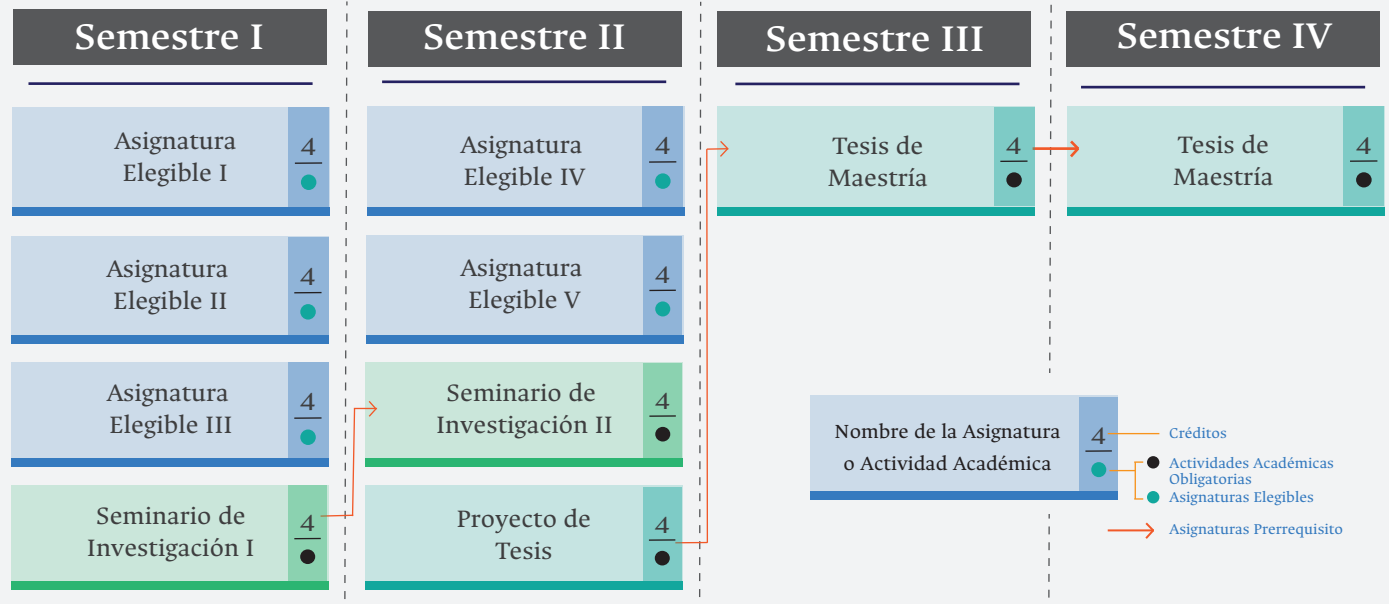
Semestre I

Semestre II

Semestre III

Semestre IV

Asignatura Elegible I
4

Asignatura Elegible IV
4

Tesis de Maestría
4

Tesis de Maestría
4

Asignatura Elegible II
4

Asignatura Elegible V
4

Asignatura Elegible III
4

Seminario de Investigación II
4

Seminario de Investigación I
4

Proyecto de Tesis
4

Nombre de la Asignatura o Actividad Académica
4

Créditos

Actividades Académicas Obligatorias

Asignaturas Elegibles

Asignaturas Prerrequisito